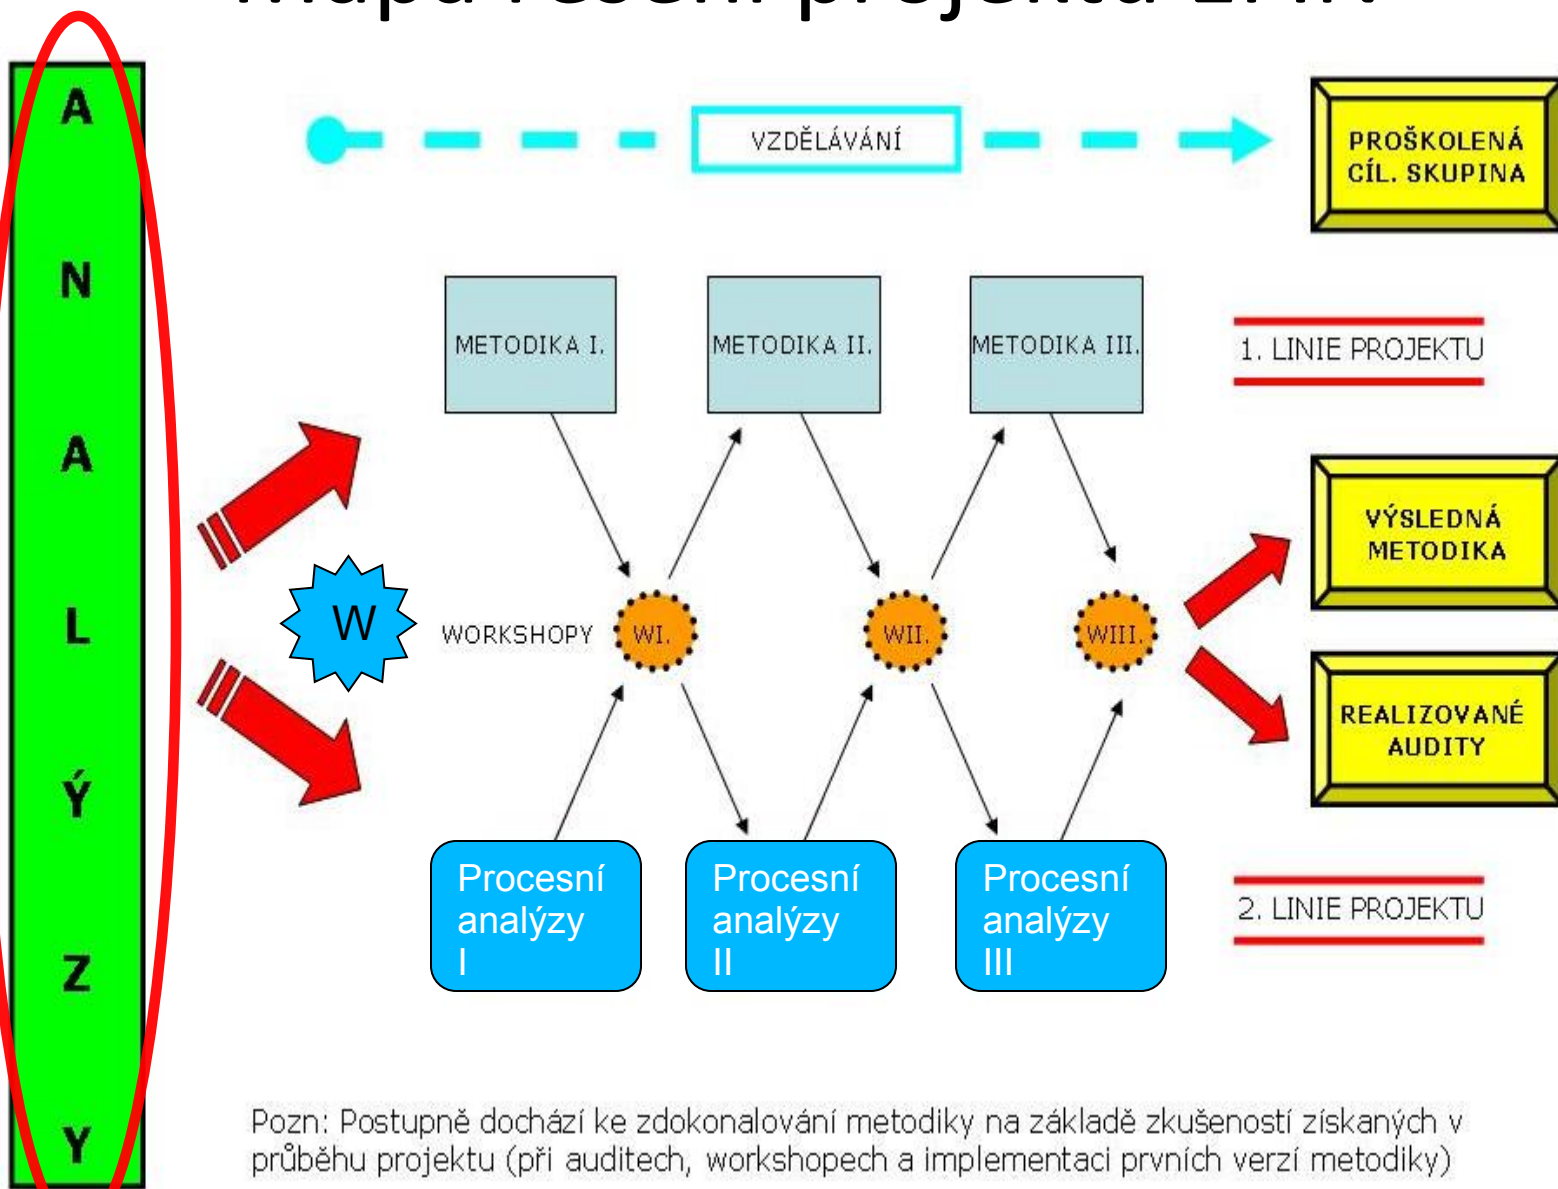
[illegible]

A
N
A
L
Ý
Z
Y

VZDĚLÁVÁNÍ

PROŠKOLENÁ CÍL. SKUPINA

METODIKA I.

METODIKA II.

METODIKA III.

1. LINIE PROJEKTU

VÝSLEDNÁ METODIKA

W

WORKSHOPY

WI.

WII.

WIII.

REALIZOVANÉ AUDITY

Procesní analýzy I

Procesní analýzy II

Procesní analýzy III

2. LINIE PROJEKTU

Pozn: Postupně dochází ke zdokonalování metodiky na základě zkušeností získaných v průběhu projektu (při auditech, workshopech a implementaci prvních verzí metodiky)